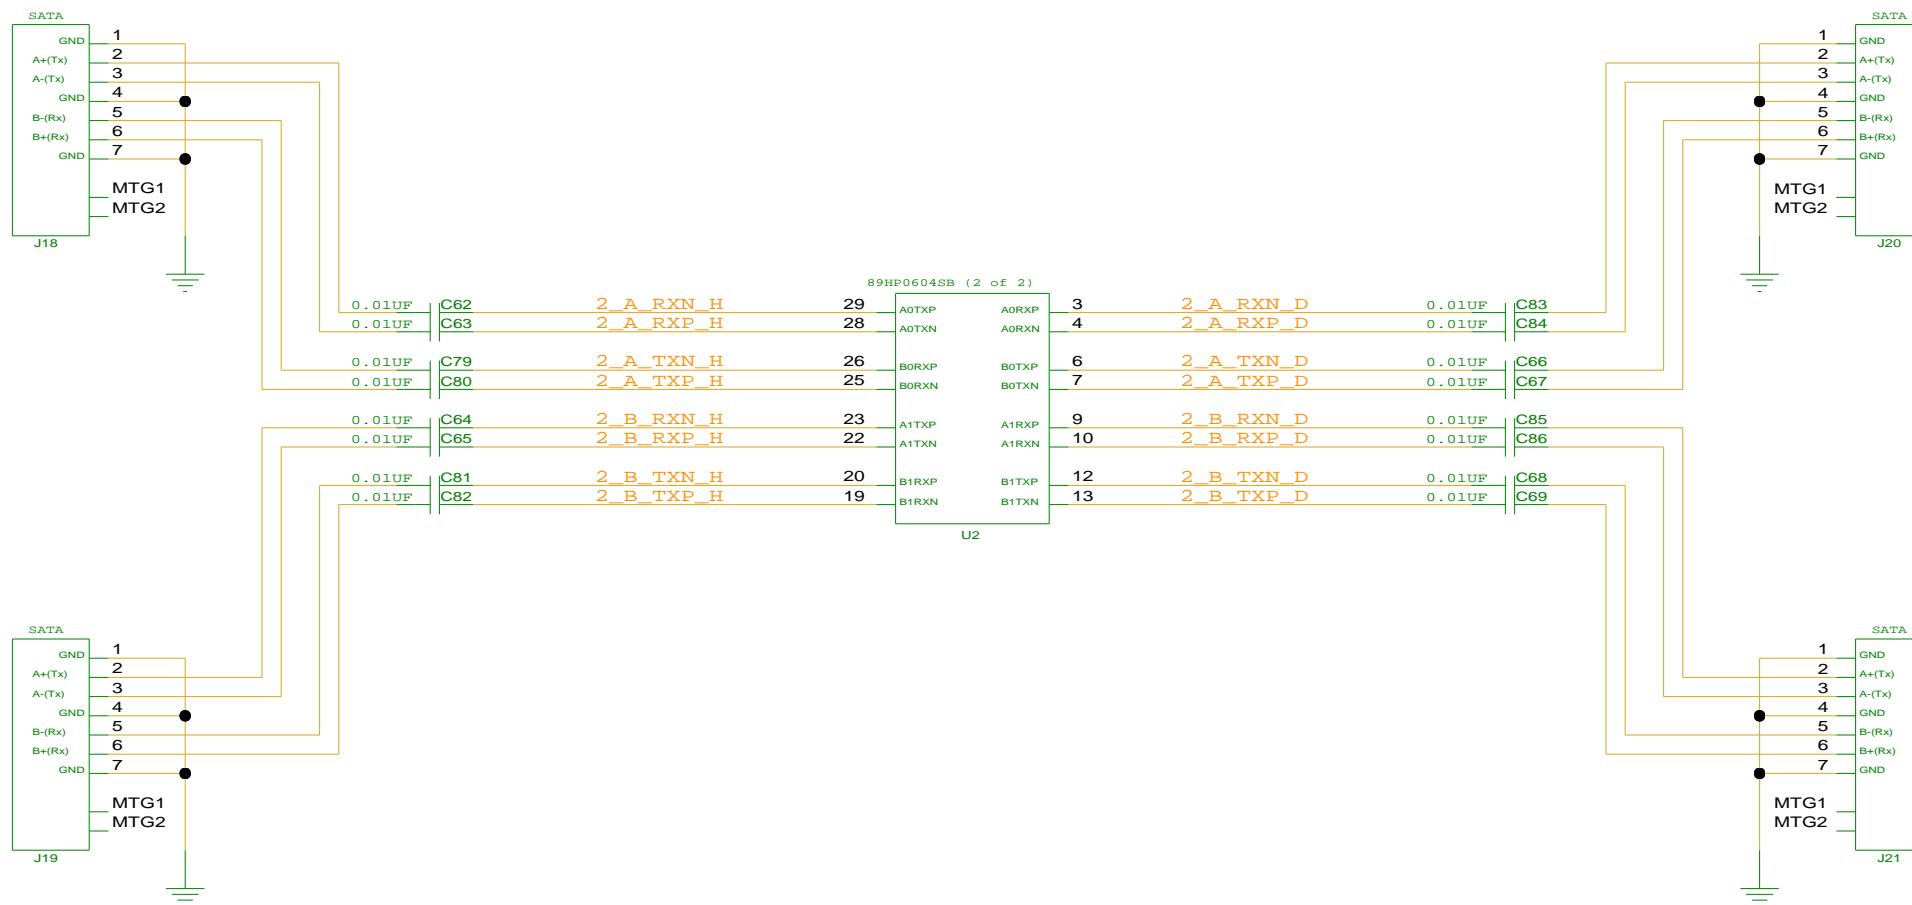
SATA
GND 1
A+(Tx) 2
A-(Tx) 3
GND 4
B-(Rx) 5
B+(Rx) 6
GND 7
MTG1
MTG2
J18

SATA
1 GND
2 A+(Tx)
3 A-(Tx)
4 GND
5 B-(Rx)
6 B+(Rx)
7 GND
MTG1
MTG2
J20

89HP0604SB (2 of 2)

0.01UF C62 2_A_RXN_H 29 A0TXP A0RXP 3 2_A_RXN_D 0.01UF C83
0.01UF C63 2_A_RXP_H 28 A0TXN A0RXN 4 2_A_RXP_D 0.01UF C84
0.01UF C79 2_A_TXN_H 26 B0RXP B0TXP 6 2_A_TXN_D 0.01UF C66
0.01UF C80 2_A_TXP_H 25 B0RXN B0TXN 7 2_A_TXP_D 0.01UF C67
0.01UF C64 2_B_RXN_H 23 A1TXP A1RXP 9 2_B_RXN_D 0.01UF C85
0.01UF C65 2_B_RXP_H 22 A1TXN A1RXN 10 2_B_RXP_D 0.01UF C86
0.01UF C81 2_B_TXN_H 20 B1RXP B1TXP 12 2_B_TXN_D 0.01UF C68
0.01UF C82 2_B_TXP_H 19 B1RXN B1TXN 13 2_B_TXP_D 0.01UF C69

U2

SATA
GND 1
A+(Tx) 2
A-(Tx) 3
GND 4
B-(Rx) 5
B+(Rx) 6
GND 7
MTG1
MTG2
J19

SATA
1 GND
2 A+(Tx)
3 A-(Tx)
4 GND
5 B-(Rx)
6 B+(Rx)
7 GND
MTG1
MTG2
J21